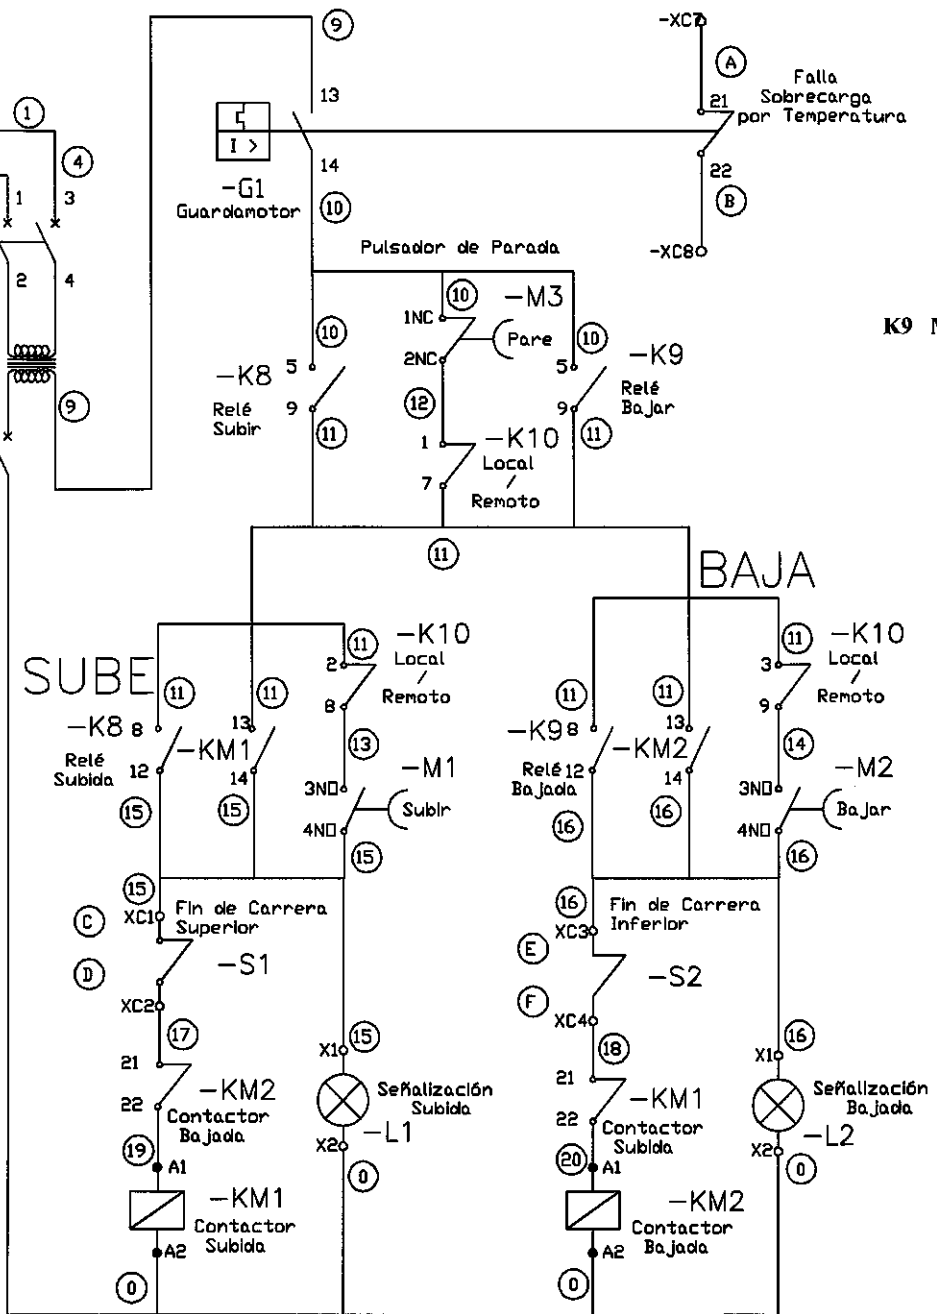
9
-XC7
A
Falla
Sobrecarga
por Temperatura
21
22
B
-XC8
1
4
1
3
2
4
9
13
I >
14
-G1
Guardamotor
10
Pulsador de Parada
10
-M3
1NC
Pare
2NC
10
10
5
-K9
Relé
Bajar
9
11
-K8
5
Relé
Subir
9
11
12
1
-K10
Local
/
Remoto
7
11
K9 M
BAJA
SUBE
11
-K10
2
Local
Remoto
8
11
11
-K8 8
Relé
Subida
12
-KM1
13
14
15
15
13
-M1
3NO
4NO
Subir
15
11
11
11
-K10
3
Local
Remoto
9
-K9 8
Relé
Bajada
12
-KM2
13
14
16
16
14
-M2
3NO
4NO
Bajar
16
15
XC1
C
Fin de Carrera
Superior
D
-S1
XC2
17
21
-KM2
22
Contactor
Bajada
19
A1
-KM1
Contactor
Subida
A2
0
X1
15
Señalización
Subida
-L1
X2
0
16
Fin de Carrera
Inferior
XC3
E
-S2
F
XC4
18
21
-KM1
22
Contactor
Subida
20
A1
-KM2
Contactor
Bajada
A2
0
X1
16
Señalización
Bajada
-L2
X2
0